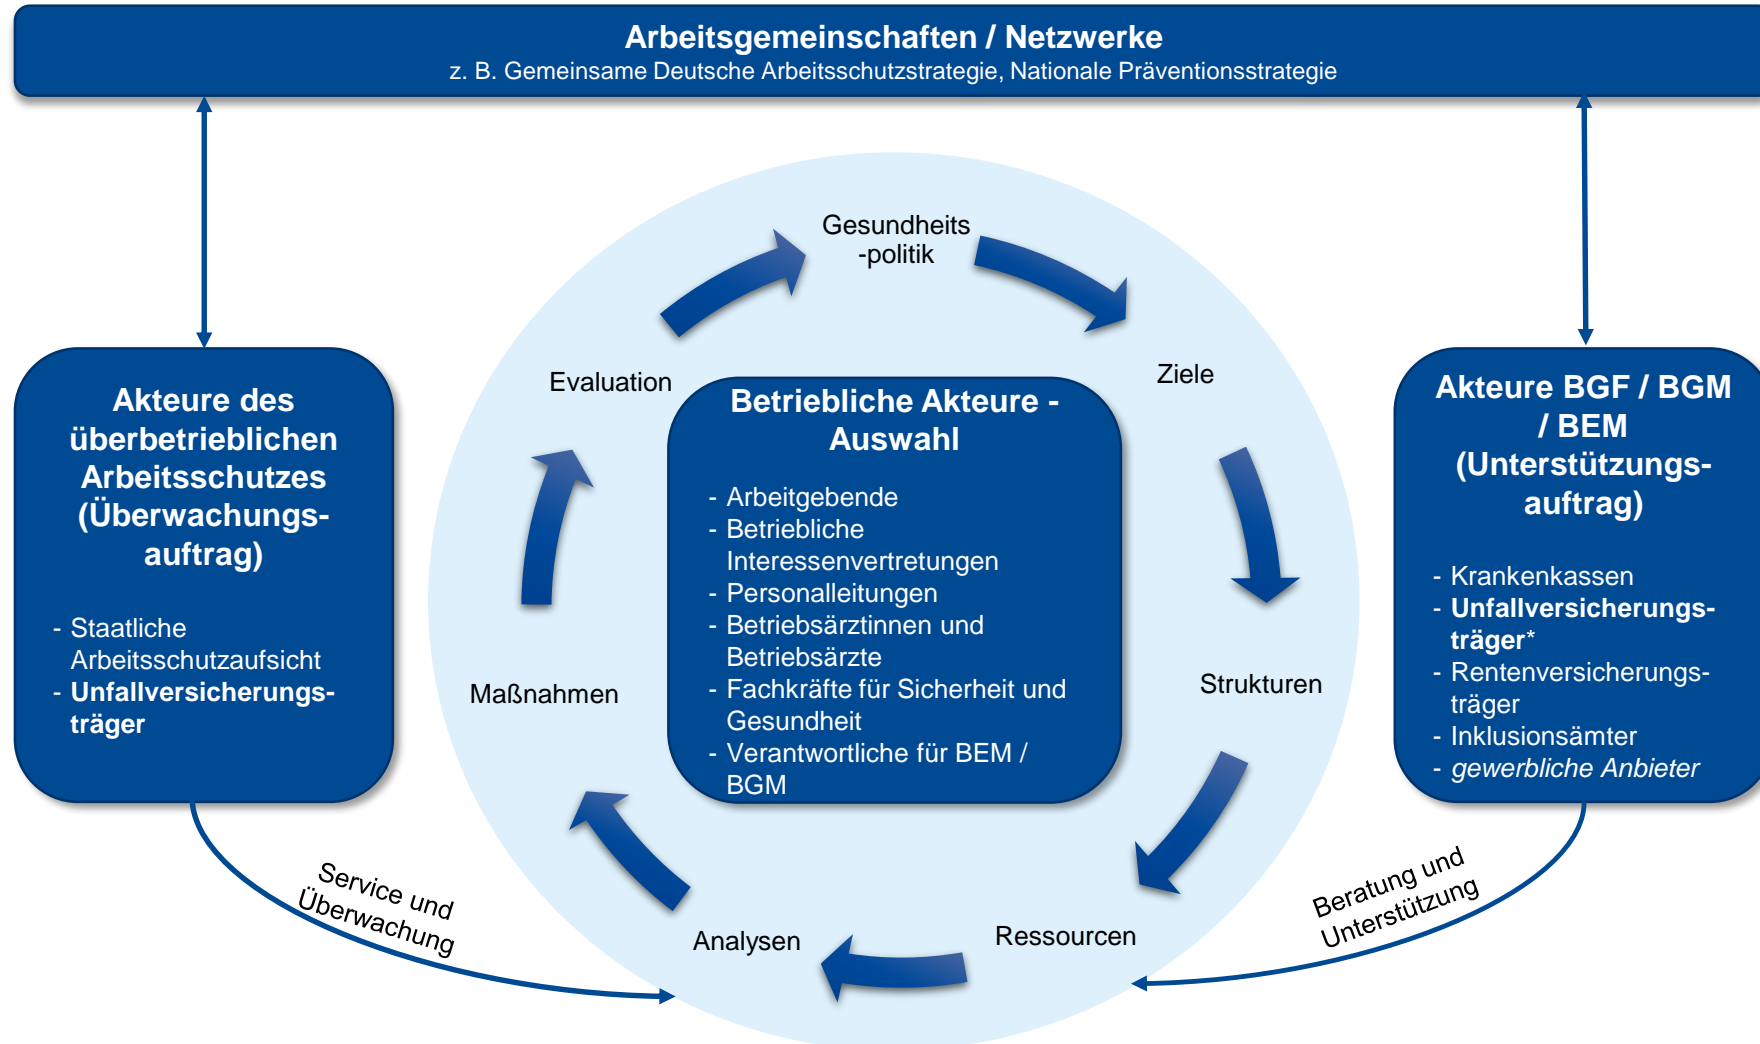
Arbeitsgemeinschaften / Netzwerke
z. B. Gemeinsame Deutsche Arbeitsschutzstrategie, Nationale Präventionsstrategie

Akteure des überbetrieblichen Arbeitsschutzes (Überwachungsauftrag)

- Staatliche Arbeitsschutzaufsicht
- **Unfallversicherungsträger**

Gesundheits -politik

Ziele

Strukturen

Ressourcen

Analysen

Maßnahmen

Evaluation

Betriebliche Akteure - Auswahl

- Arbeitgebende
- Betriebliche Interessenvertretungen
- Personalleitungen
- Betriebsärztinnen und Betriebsärzte
- Fachkräfte für Sicherheit und Gesundheit
- Verantwortliche für BEM / BGM

Akteure BGF / BGM / BEM (Unterstützungsauftrag)

- Krankenkassen
- **Unfallversicherungsträger***
- Rentenversicherungsträger
- Inklusionsämter
- *gewerbliche Anbieter*

Service und Überwachung

Beratung und Unterstützung